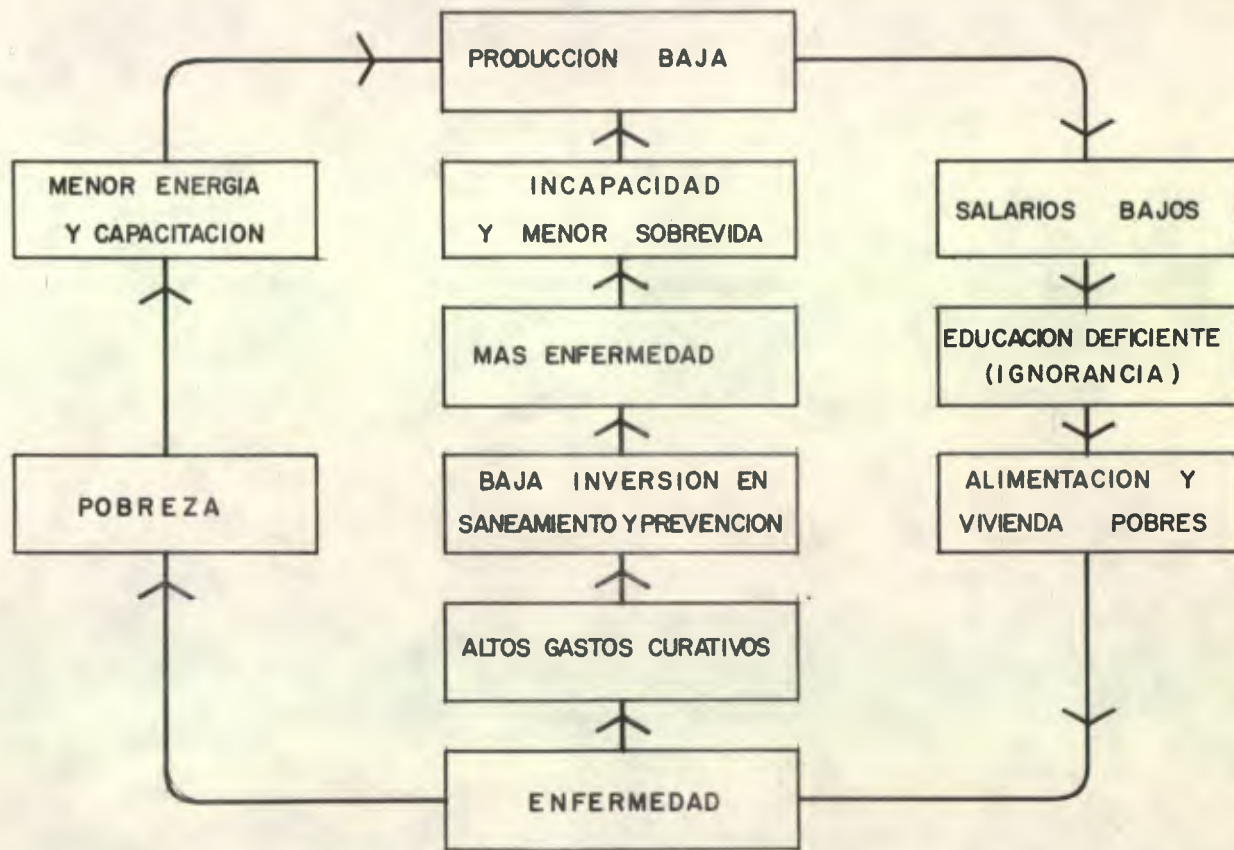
PRODUCCION BAJA

MENOR ENERGIA Y CAPACITACION

INCAPACIDAD Y MENOR SOBREVIDA

SALARIOS BAJOS

MAS ENFERMEDAD

EDUCACION DEFICIENTE (IGNORANCIA)

POBREZA

BAJA INVERSION EN SANEAMIENTO Y PREVENCION

ALIMENTACION Y VIVIENDA POBRES

ALTOS GASTOS CURATIVOS

ENFERMEDAD